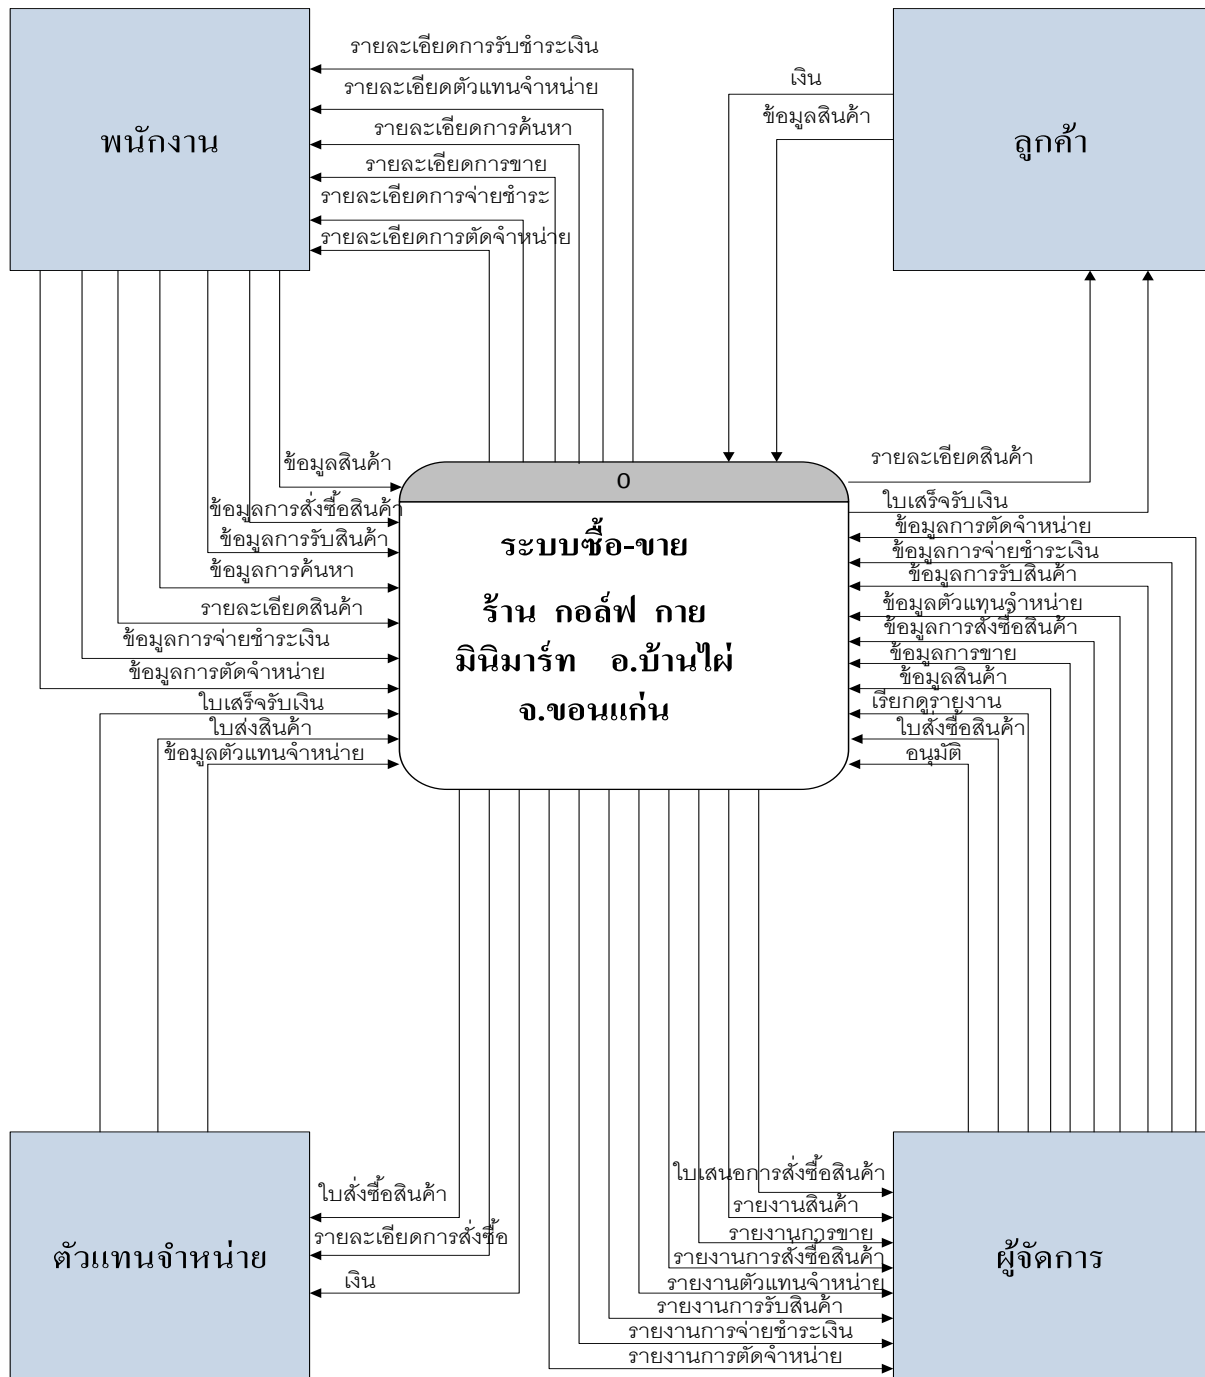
พนักงาน

รายละเอียดการรับชำระเงิน
รายละเอียดตัวแทนจำหน่าย
รายละเอียดการค้นหา
รายละเอียดการขาย
รายละเอียดการจ่ายชำระ
รายละเอียดการตัดจำหน่าย

เงิน
ข้อมูลสินค้า

ลูกค้า

ข้อมูลสินค้า
ข้อมูลการสั่งซื้อสินค้า
ข้อมูลการรับสินค้า
ข้อมูลการค้นหา
รายละเอียดสินค้า
ข้อมูลการจ่ายชำระเงิน
ข้อมูลการตัดจำหน่าย
ใบเสร็จรับเงิน
ใบส่งสินค้า
ข้อมูลตัวแทนจำหน่าย

0

ระบบซื้อ-ขาย

ร้าน กอล์ฟ กาย มินิมาร์ท อ.บ้านไผ่ จ.ขอนแก่น

รายละเอียดสินค้า
ใบเสร็จรับเงิน
ข้อมูลการตัดจำหน่าย
ข้อมูลการจ่ายชำระเงิน
ข้อมูลการรับสินค้า
ข้อมูลตัวแทนจำหน่าย
ข้อมูลการสั่งซื้อสินค้า
ข้อมูลการขาย
ข้อมูลสินค้า
เรียกดูรายงาน
ใบสั่งซื้อสินค้า
อนุมัติ

ตัวแทนจำหน่าย

ใบสั่งซื้อสินค้า
รายละเอียดการสั่งซื้อ
เงิน

ใบเสนอการสั่งซื้อสินค้า
รายงานสินค้า
รายงานการขาย
รายงานการสั่งซื้อสินค้า
รายงานตัวแทนจำหน่าย
รายงานการรับสินค้า
รายงานการจ่ายชำระเงิน
รายงานการตัดจำหน่าย

ผู้จัดการ